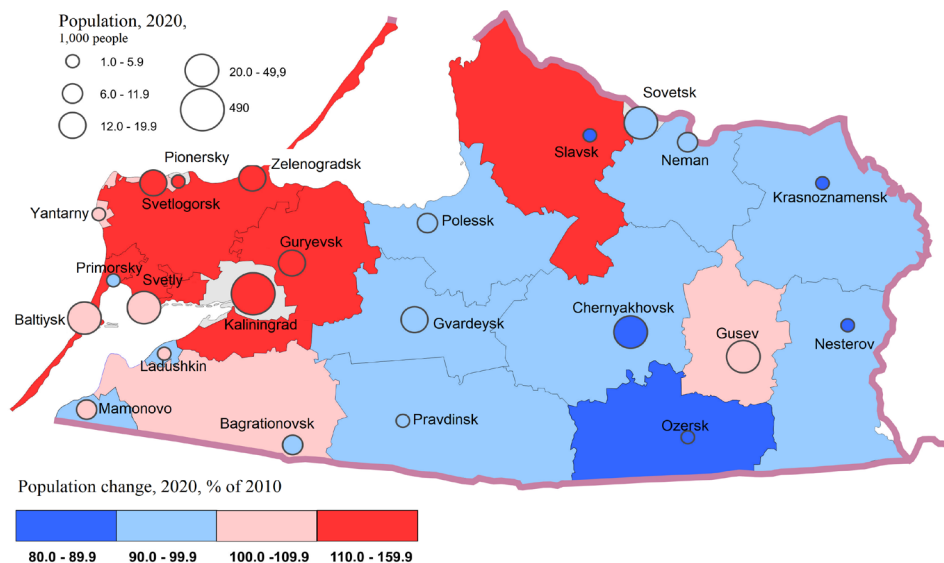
Population, 2020,
1,000 people

1.0 - 5.9
6.0 - 11.9
12.0 - 19.9
20.0 - 49,9
490

Sovetsk
Slavsk
Neman
Krasnoznamensk
Pionersky
Zelenogradsk
Svetlogorsk
Yantarny
Polessk
Guryevsk
Primorsky
Svetly
Baltiysk
Kaliningrad
Gvardeysk
Chernyakhovsk
Gusev
Nesterov
Ladushkin
Mamonovo
Bagrationovsk
Pravdinsk
Ozersk

Population change, 2020, % of 2010

80.0 - 89.9
90.0 - 99.9
100.0 -109.9
110.0 - 159.9